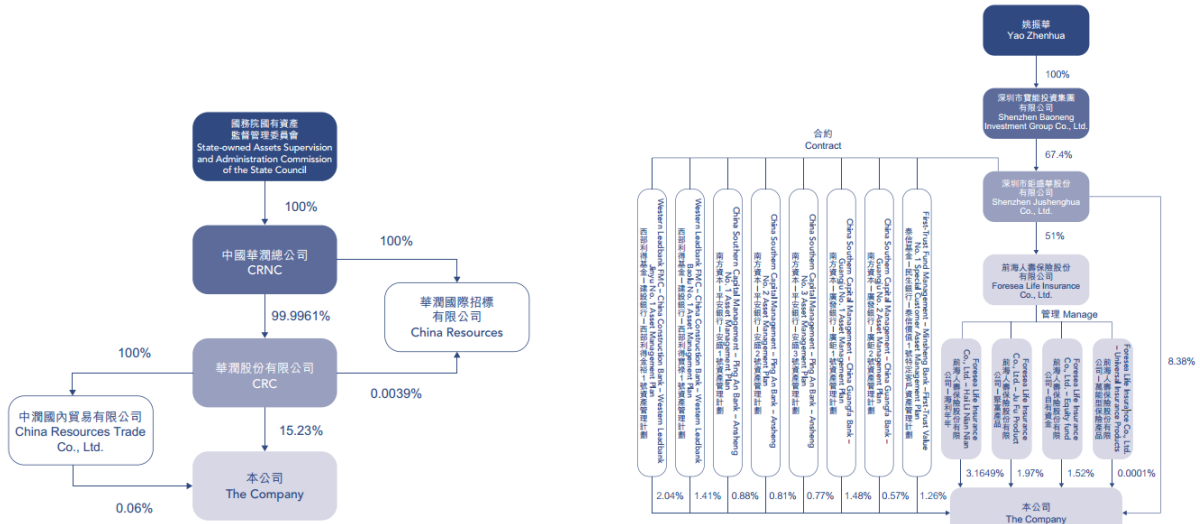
國務院國有資產監督管理委員會
State-owned Assets Supervision and Administration Commission of the State Council

100%

中國華潤總公司
CRNC

100%

華潤國際招標有限公司
China Resources

99.9961%

100%

華潤股份有限公司
CRC

0.0039%

中潤國內貿易有限公司
China Resources Trade Co., Ltd.

15.23%

本公司
The Company

0.06%

姚振華
Yao Zhenhua

100%

深圳市寶能投資集團有限公司
Shenzhen Baoneng Investment Group Co., Ltd.

合約
Contract

67.4%

深圳市鉅盛華股份有限公司
Shenzhen Jushenghua Co., Ltd.

51%

前海人壽保險股份有限公司
Foresea Life Insurance Co., Ltd.

管理 Manage

Western Leadbank FMC – China Construction Bank – Western Leadbank Jinyu No. 1 Asset Management Plan
西部利得基金–建設銀行–西部利得金裕1號資產管理計劃

Western Leadbank FMC – China Construction Bank – Western Leadbank No. 1 Asset Management Plan
西部利得基金–建設銀行–西部利得寶豐1號資產管理計劃

China Southern Capital Management – Ping An Bank – Ansheng No. 1 Asset Management Plan
南方資本–平安銀行–安盛1號資產管理計劃

China Southern Capital Management – Ping An Bank – Ansheng No. 2 Asset Management Plan
南方資本–平安銀行–安盛2號資產管理計劃

China Southern Capital Management – Ping An Bank – Ansheng No. 3 Asset Management Plan
南方資本–平安銀行–安盛3號資產管理計劃

China Southern Capital Management – China Guangfa Bank – Guangfa No. 1 Asset Management Plan
南方資本–廣發銀行–廣鉅1號資產管理計劃

China Southern Capital Management – China Guangfa Bank – Guangfa No. 2 Asset Management Plan
南方資本–廣發銀行–廣鉅2號資產管理計劃

First-Trust Fund Management – Minsheng Bank – First-Trust Value No. 1 Special Customer Asset Management Plan
泰信基金–民生銀行–泰信價值1號特定客戶資產管理計劃

Foresea Life Insurance Co., Ltd. – Hai Li Nian Nian
前海人壽保險股份有限公司–海利年年

Foresea Life Insurance Co., Ltd. – Ju Fu Product
前海人壽保險股份有限公司–聚富產品

Foresea Life Insurance Co., Ltd. – Equity fund
前海人壽保險股份有限公司–自有資金

Foresea Life Insurance Co., Ltd. – Universal Insurance Products
前海人壽保險股份有限公司–萬能型保險產品

2.04% 1.41% 0.88% 0.81% 0.77% 1.48% 0.57% 1.26%

3.1649% 1.97% 1.52% 0.0001%

8.38%

本公司
The Company